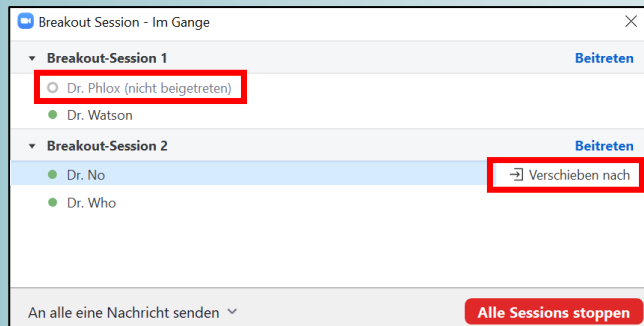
Breakout Session - Im Gange

Breakout-Session 1 Beitreten

Dr. Phlox (nicht beigetreten)

Dr. Watson

Breakout-Session 2 Beitreten

Dr. No

Verschieben nach

Dr. Who

An alle eine Nachricht senden

Alle Sessions stoppen